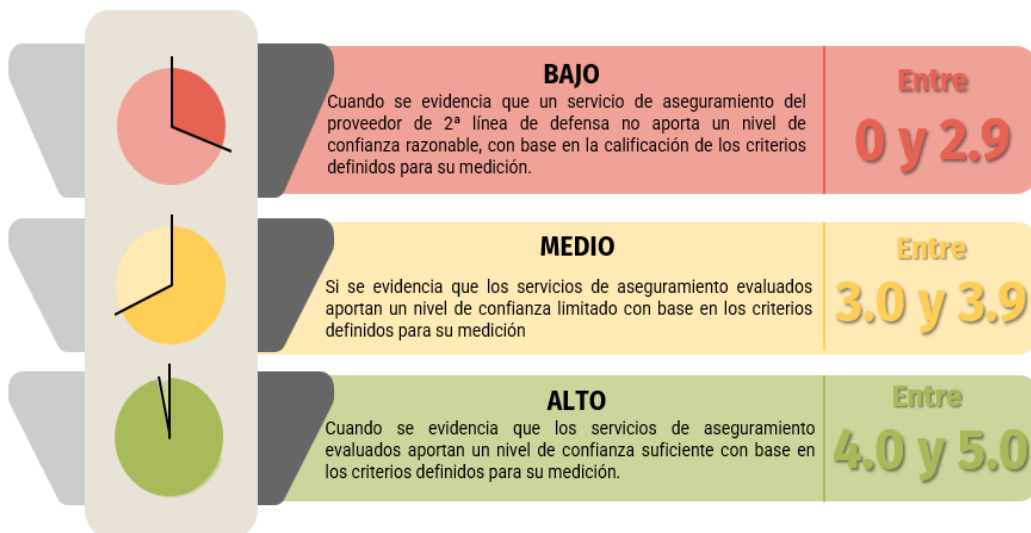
BAJO

Cuando se evidencia que un servicio de aseguramiento del proveedor de 2ª línea de defensa no aporta un nivel de confianza razonable, con base en la calificación de los criterios definidos para su medición.

Entre
0 y 2.9

MEDIO

Si se evidencia que los servicios de aseguramiento evaluados aportan un nivel de confianza limitado con base en los criterios definidos para su medición

Entre
3.0 y 3.9

ALTO

Cuando se evidencia que los servicios de aseguramiento evaluados aportan un nivel de confianza suficiente con base en los criterios definidos para su medición.

Entre
4.0 y 5.0